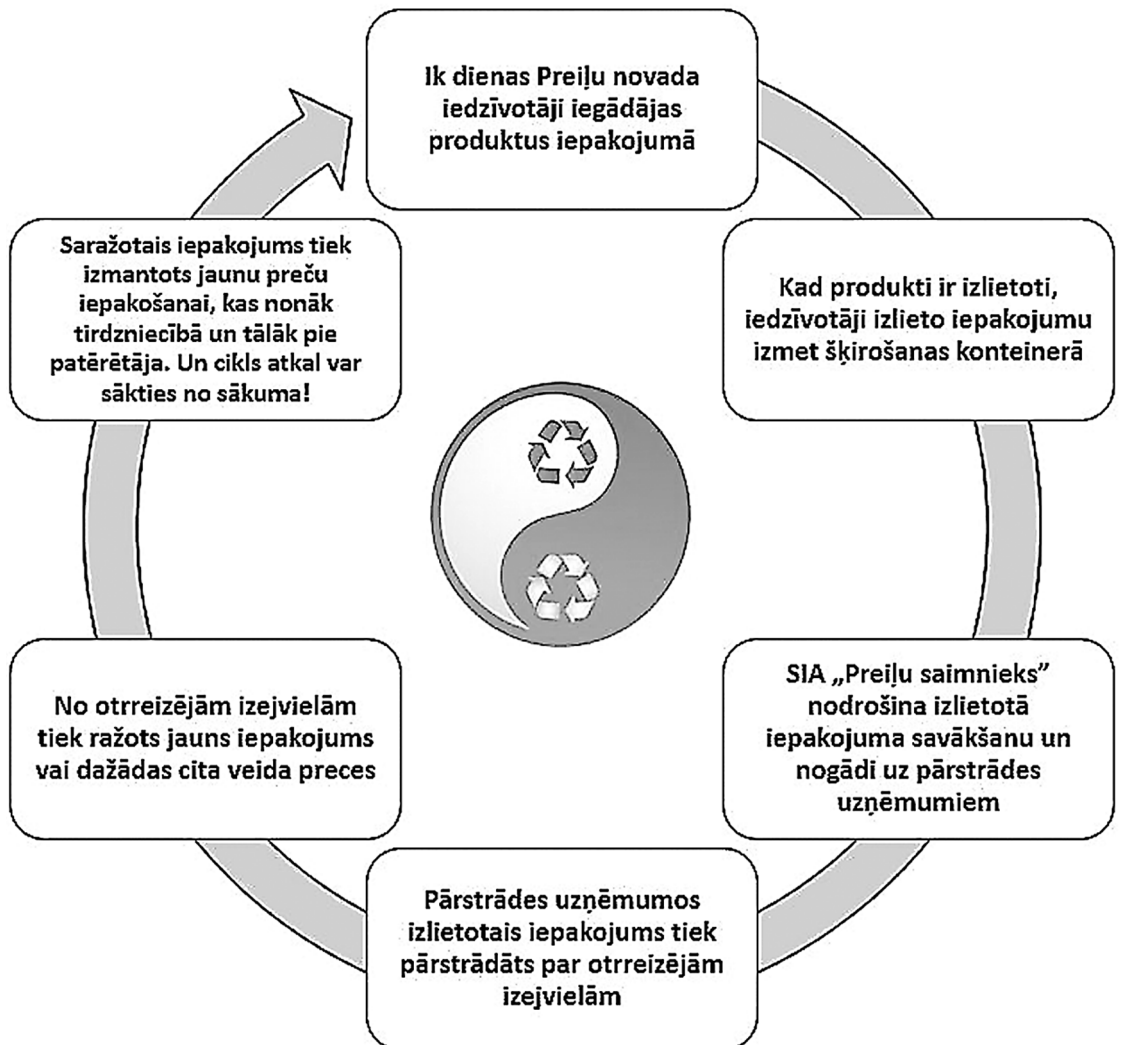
Ik dienas Preiļu novada iedzīvotāji iegādājas produktus iepakojumā

Kad produkti ir izlietoti, iedzīvotāji izlieto iepakojumu izmet šķirošanas konteinerā

SIA „Preiļu saimnieks" nodrošina izlietotā iepakojuma savākšanu un nogādi uz pārstrādes uzņēmumiem

Pārstrādes uzņēmumos izlietotais iepakojums tiek pārstrādāts par otrreizējām izejvielām

No otrreizējām izejvielām tiek ražots jauns iepakojums vai dažādas cita veida preces

Saražotais iepakojums tiek izmantots jaunu preču iepakošanai, kas nonāk tirdzniecībā un tālāk pie patērētāja. Un cikls atkal var sākties no sākuma!